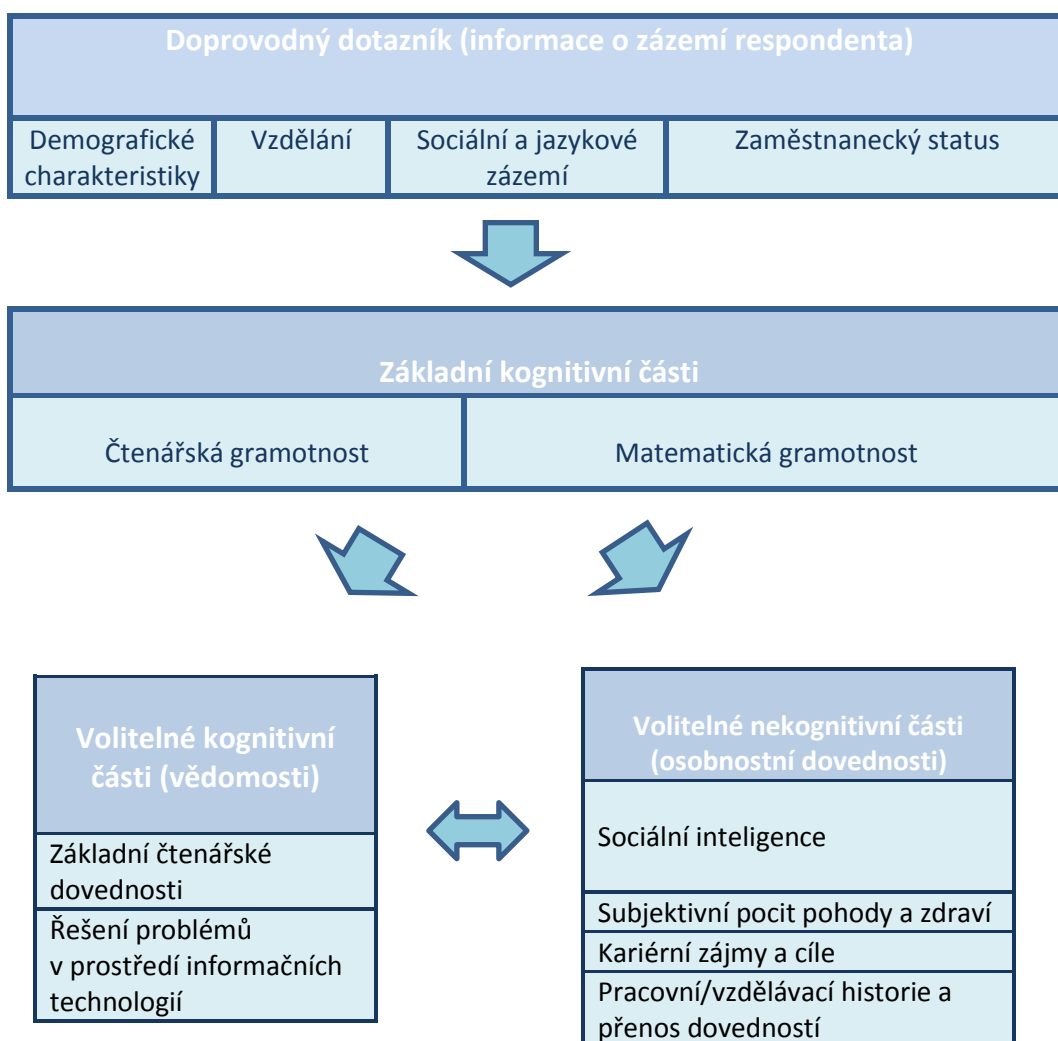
Doprovodný dotazník (informace o zázemí respondenta)

Demografické charakteristiky

Vzdělání

Sociální a jazykové zázemí

Zaměstnanecký status

Základní kognitivní části

Čtenářská gramotnost

Matematická gramotnost

Volitelné kognitivní části (vědomosti)

Základní čtenářské dovednosti

Řešení problémů v prostředí informačních technologií

Volitelné nekognitivní části (osobnostní dovednosti)

Sociální inteligence

Subjektivní pocit pohody a zdraví

Kariérní zájmy a cíle

Pracovní/vzdělávací historie a přenos dovedností